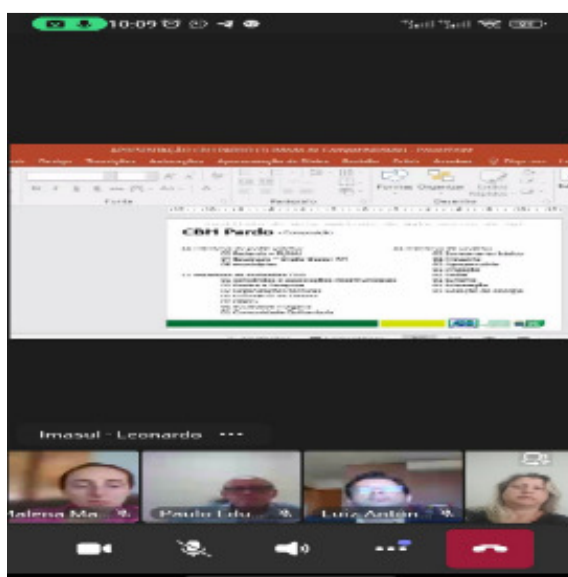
10:09

Design Transições Animações Apresentação de Slides Revisão Exibir Acessibilidade

Fonte Parágrafo Desenho

Formas Organizar

CBH Pardo

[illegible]

Imasul - Leonardo ···

Malena Ma

Paulo Edu

Luiz Anton